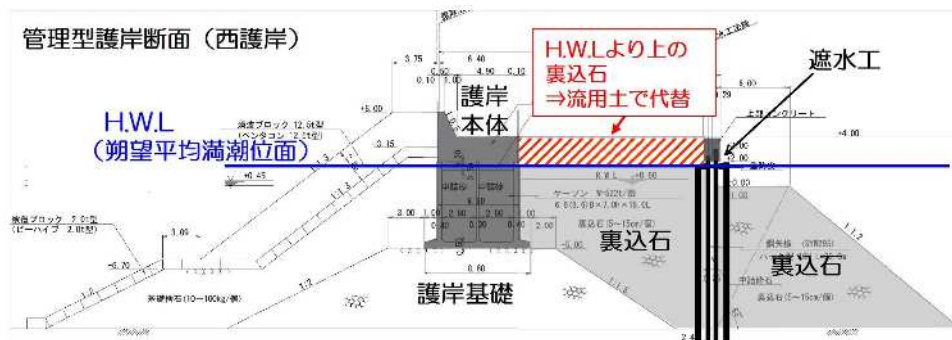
管理型護岸断面（西護岸）

H.W.Lより上の裏込石
⇒流用土で代替

遮水工

護岸本体

H.W.L
（朔望平均満潮位面）

護岸基礎

裏込石

裏込石

3.75
6.40
0.60
4.50
0.10
1.00
+5.00
消波ブロック 12.0t型
（ペンタコン 12.0t型）
3.15
+0.45
H.W.L
±0.00
ケーソン W=522t/函
6.5(3.5)B×7.00×15.0L
裏込石（5～15cm/個）
3.00
1.00
2.00
2.00
-5.00
根固ブロック 2.0t型
（ビーハイブ 2.0t型）
3.00
+6.70
被覆捨石（10～100kg/個）
8.60
1:2
+4.00
+3.00
1:1.2
鋼矢板
中詰砕石
裏込石（5～15cm/個）
2.4
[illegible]